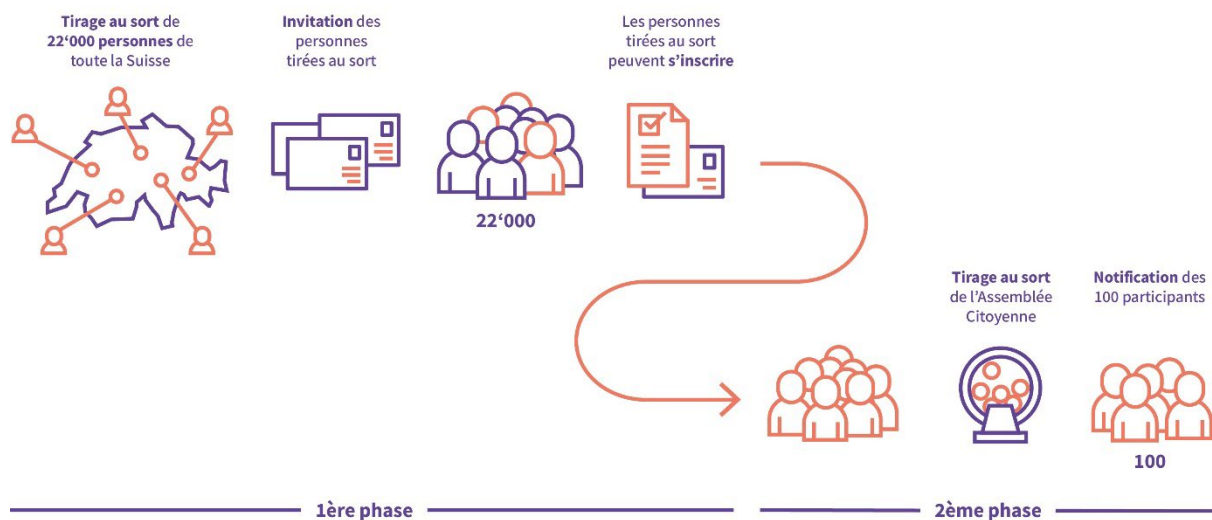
Tirage au sort de 22‘000 personnes de toute la Suisse

Invitation des personnes tirées au sort

22‘000

Les personnes tirées au sort peuvent s’inscrire

Tirage au sort de l’Assemblée Citoyenne

Notification des 100 participants

100

1ère phase

2ème phase